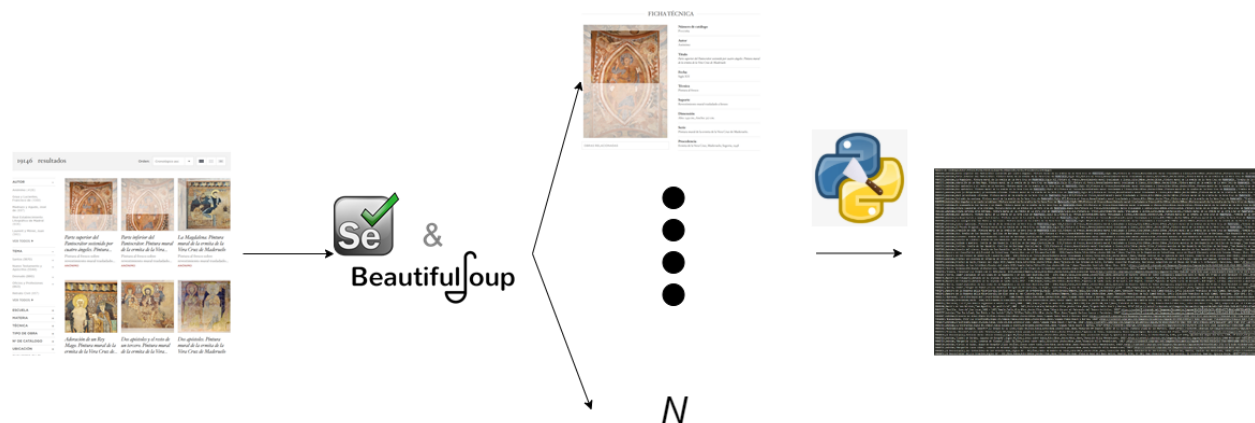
FICHA TÉCNICA

19146 resultados

Parte superior del Pantocrátor sostenido por cuatro ángeles. Pintura...

Parte inferior del Pantocrátor. Pintura mural de la ermita de la Vera...

La Magdalena. Pintura mural de la ermita de la Vera Cruz de Maderuelo

Adoración de un Rey Mago. Pintura mural de la ermita de la Vera Cruz de...

Dos apóstoles y el trono de un tercero. Pintura mural de la ermita de la Vera...

Dos apóstoles. Pintura mural de la ermita de la Vera Cruz de Maderuelo

Se

&

BeautifulSoup

N